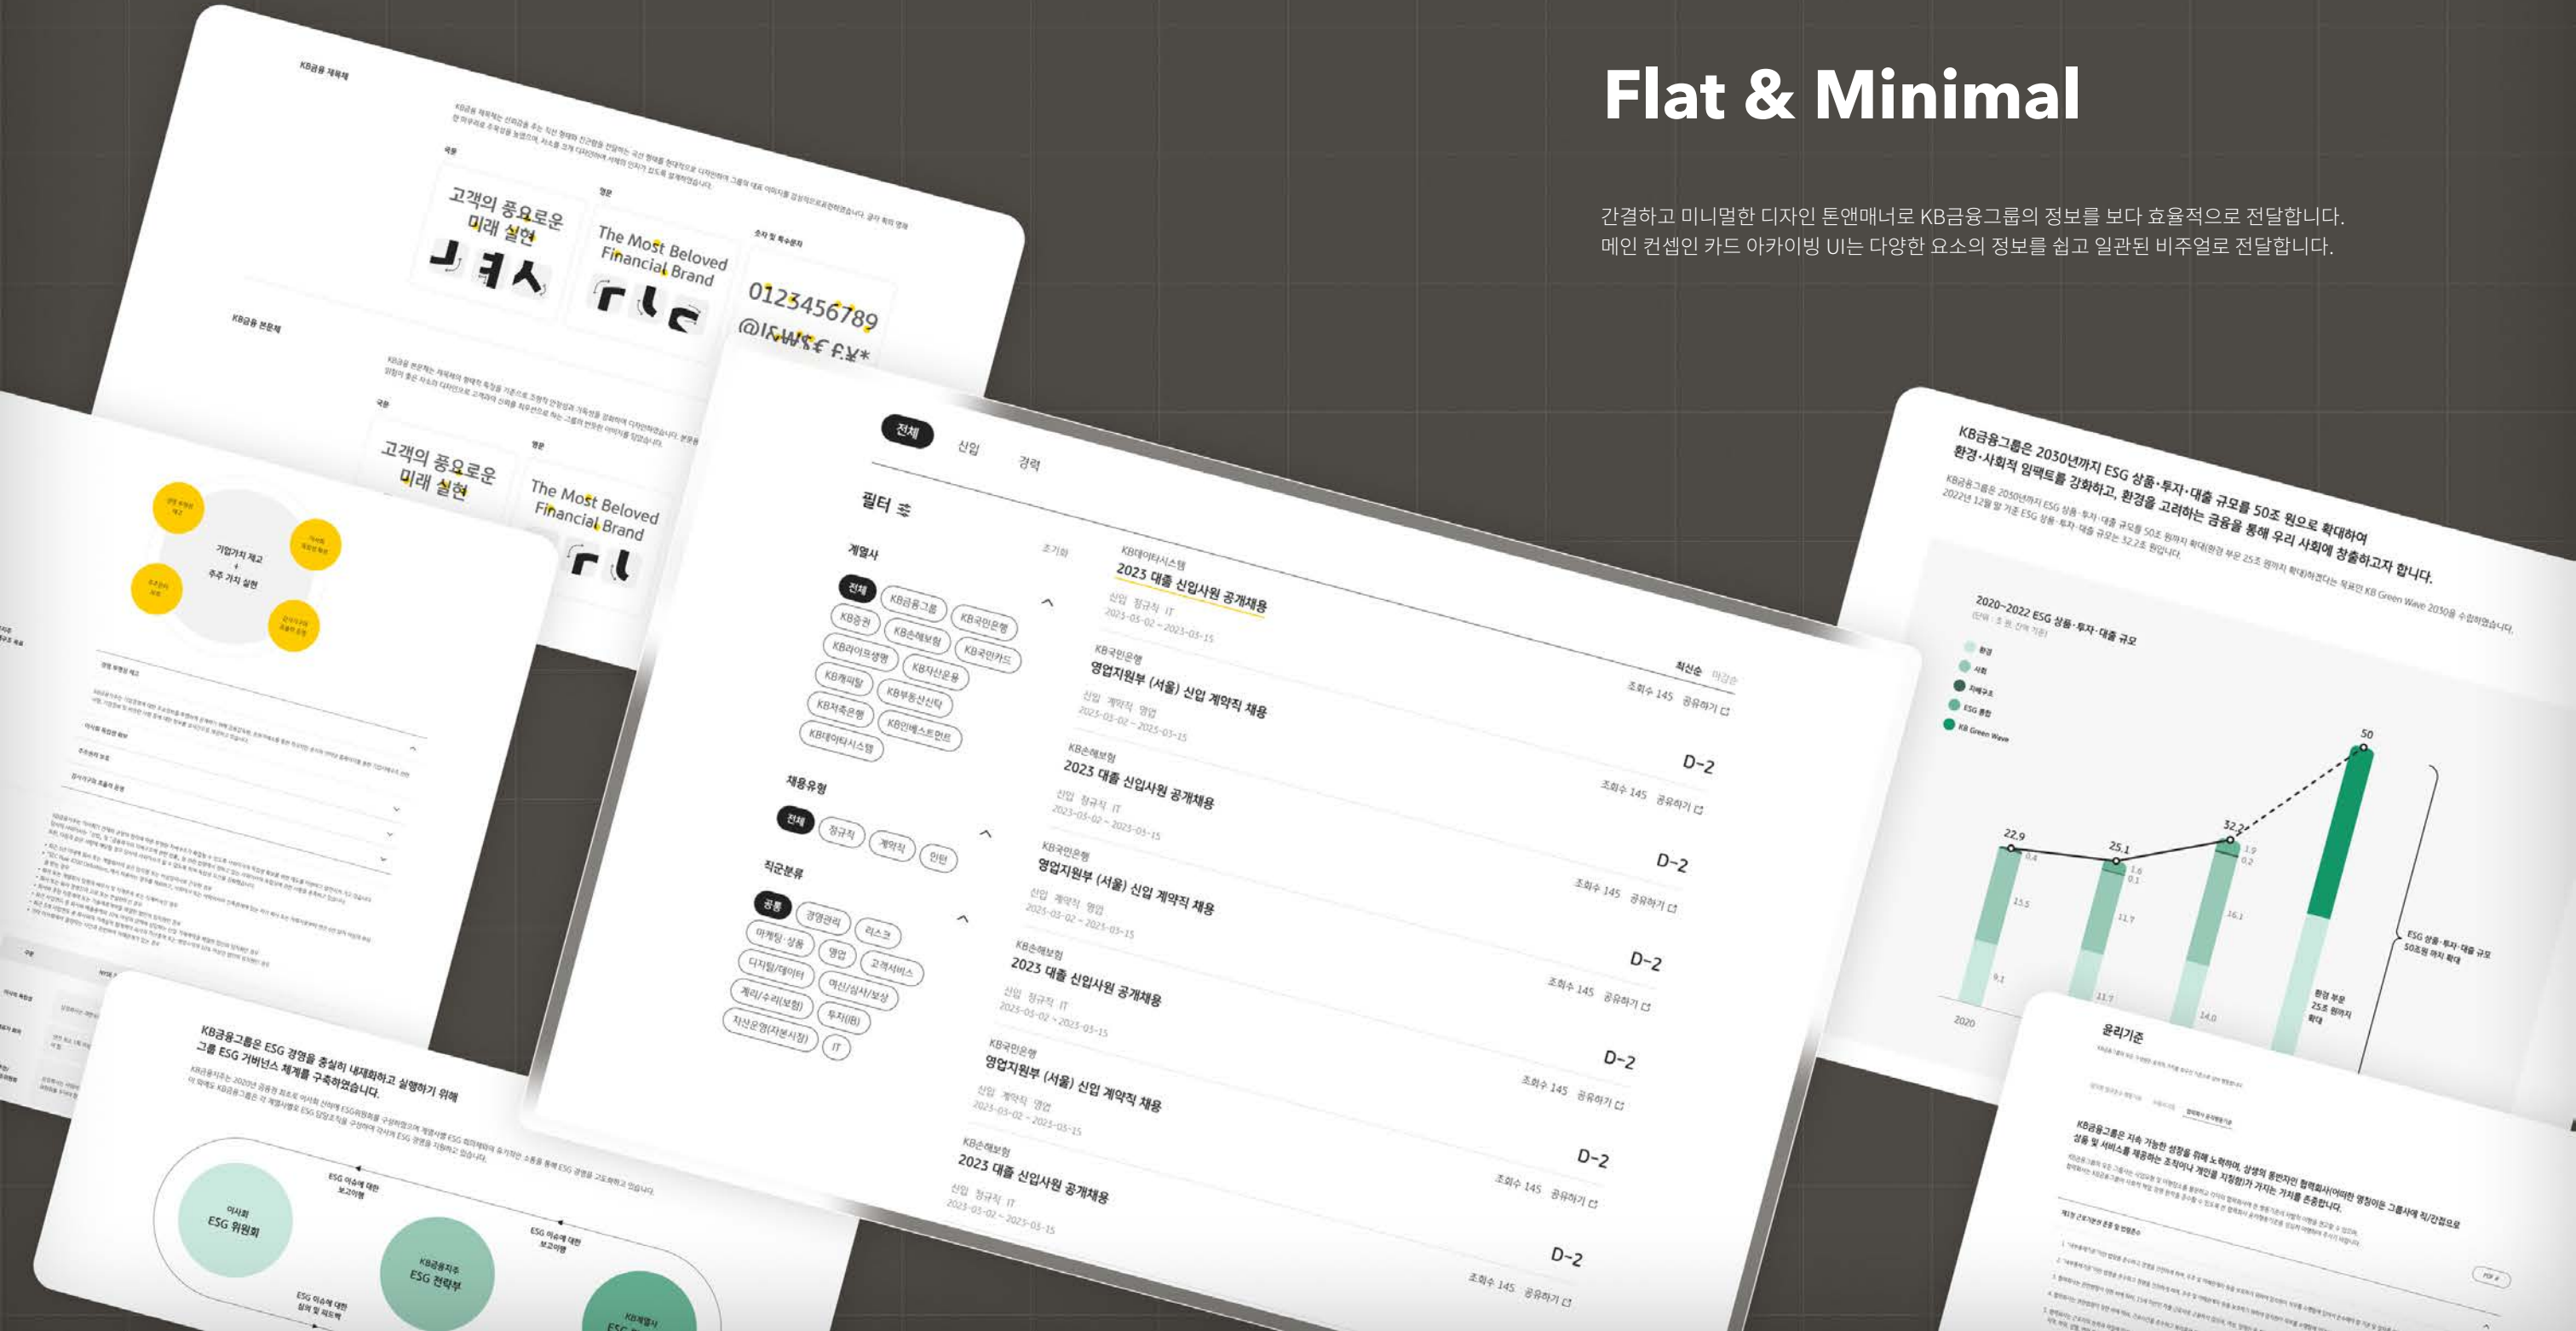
Flat & Minimal

간결하고 미니멀한 디자인 톤앤매너로 KB금융그룹의 정보를 보다 효율적으로 전달합니다.
메인 컨셉인 카드 아카이빙 UI는 다양한 요소의 정보를 쉽고 일관된 비주얼로 전달합니다.

KB금융 제목체

고객의 풍요로운 미래 실현

The Most Beloved Financial Brand

0123456789
@!&W$€£¥*

KB금융 본문체

고객의 풍요로운 미래 실현

The Most Beloved Financial Brand

기업가치 제고 + 주주 가치 실현

전체 신입 경력

필터

계열사

전체 KB금융그룹 KB국민은행 KB증권 KB손해보험 KB국민카드 KB라이프생명 KB자산운용 KB캐피탈 KB부동산신탁 KB저축은행 KB인베스트먼트 KB데이타시스템

채용유형

전체 정규직 계약직 인턴

직군분류

공통 경영관리 리스크 마케팅·상품 영업 고객서비스 디지털/데이터 여신/심사/보상 계리/수리(보험) 투자(IB) 자산운용(자본시장) IT

최신순 마감순

KB데이타시스템
2023 대졸 신입사원 공개채용
신입 정규직 IT
2023-05-02 ~ 2023-05-15

KB국민은행
영업지원부 (서울) 신입 계약직 채용
신입 계약직 영업
2023-05-02 ~ 2023-05-15
조회수 145 공유하기

KB손해보험
2023 대졸 신입사원 공개채용
신입 정규직 IT
2023-05-02 ~ 2023-05-15
D-2
조회수 145 공유하기

KB국민은행
영업지원부 (서울) 신입 계약직 채용
신입 계약직 영업
2023-05-02 ~ 2023-05-15
D-2
조회수 145 공유하기

KB손해보험
2023 대졸 신입사원 공개채용
신입 정규직 IT
2023-05-02 ~ 2023-05-15
D-2
조회수 145 공유하기

KB국민은행
영업지원부 (서울) 신입 계약직 채용
신입 계약직 영업
2023-05-02 ~ 2023-05-15
D-2
조회수 145 공유하기

KB손해보험
2023 대졸 신입사원 공개채용
신입 정규직 IT
2023-05-02 ~ 2023-05-15
D-2
조회수 145 공유하기

D-2
조회수 145 공유하기

KB금융그룹은 2030년까지 ESG 상품·투자·대출 규모를 50조 원으로 확대하여 환경·사회적 임팩트를 강화하고, 환경을 고려하는 금융을 통해 우리 사회에 창출하고자 합니다.

2020~2022 ESG 상품·투자·대출 규모

환경 사회 지배구조 ESG 통합 KB Green Wave

22.9 25.1 32.2 50

2020

ESG 상품·투자·대출 규모 50조원 까지 확대

윤리기준

KB금융그룹은 ESG 경영을 충실히 내재화하고 실행하기 위해 그룹 ESG 거버넌스 체계를 구축하였습니다.

이사회 ESG 위원회

KB금융지주 ESG 전략부

KB계열사 ESG

ESG 이슈에 대한 보고이행

ESG 이슈에 대한 심의 및 의결